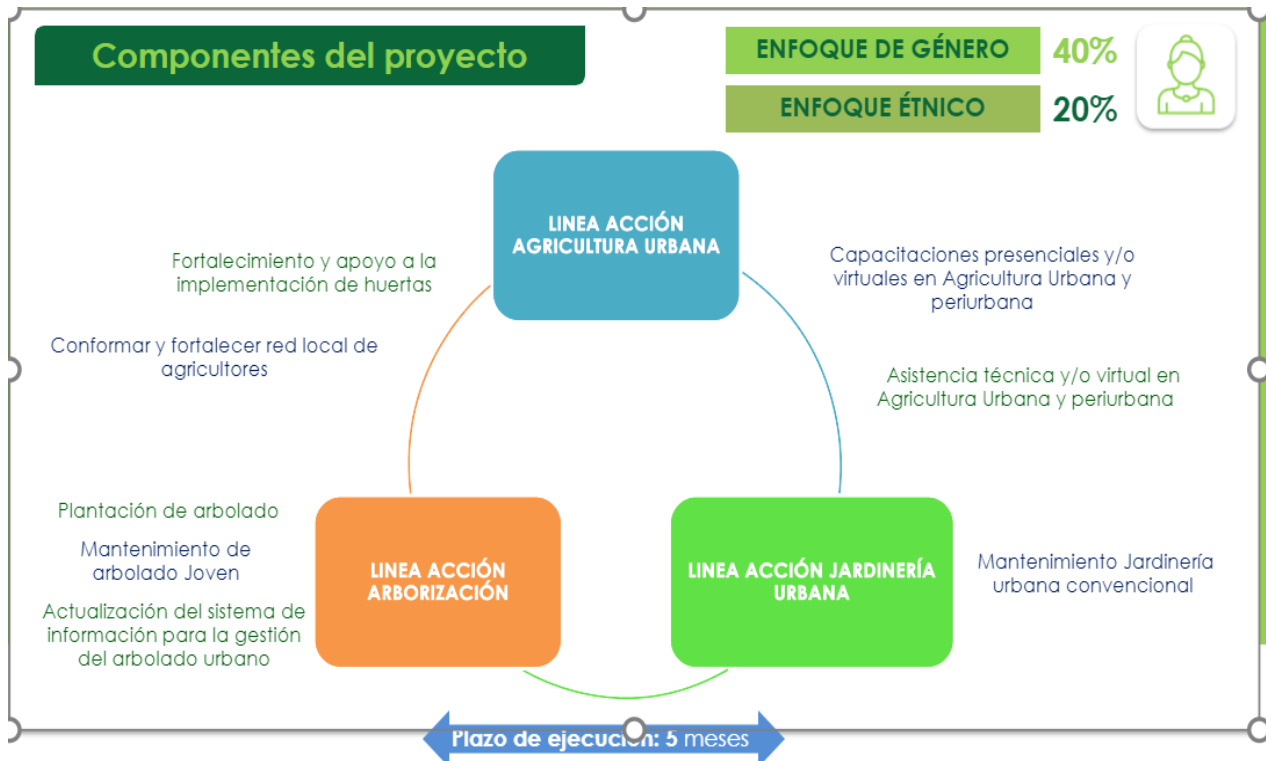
Componentes del proyecto

ENFOQUE DE GÉNERO 40%

ENFOQUE ÉTNICO 20%

LINEA ACCIÓN AGRICULTURA URBANA

Fortalecimiento y apoyo a la implementación de huertas

Conformar y fortalecer red local de agricultores

Capacitaciones presenciales y/o virtuales en Agricultura Urbana y periurbana

Asistencia técnica y/o virtual en Agricultura Urbana y periurbana

Plantación de arbolado

Mantenimiento de arbolado Joven

Actualización del sistema de información para la gestión del arbolado urbano

LINEA ACCIÓN ARBORIZACIÓN

LINEA ACCIÓN JARDINERÍA URBANA

Mantenimiento Jardinería urbana convencional

Plazo de ejecución: 5 meses